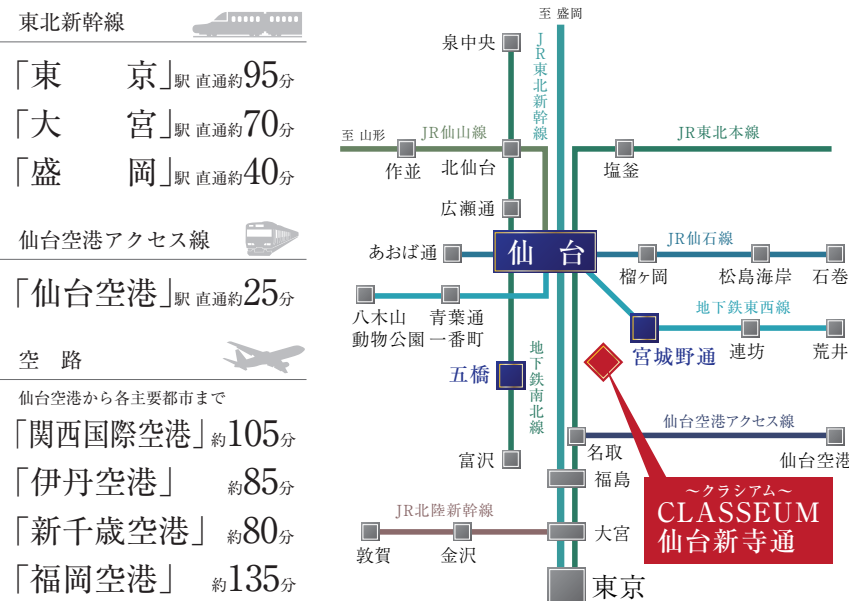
東北新幹線

「東　京」駅 直通約95分

「大　宮」駅 直通約70分

「盛　岡」駅 直通約40分

仙台空港アクセス線

「仙台空港」駅 直通約25分

空　路

仙台空港から各主要都市まで

「関西国際空港」約105分

「伊丹空港」約85分

「新千歳空港」約80分

「福岡空港」約135分

至 盛岡

泉中央

JR東北新幹線

至 山形

JR仙山線

作並

北仙台

JR東北本線

塩釜

広瀬通

あおば通

仙台

JR仙石線

榴ヶ岡

松島海岸

石巻

八木山動物公園

青葉通一番町

地下鉄東西線

宮城野通

連坊

荒井

五橋

地下鉄南北線

仙台空港アクセス線

名取

仙台空港

富沢

福島

～クラシアム～
CLASSEUM
仙台新寺通

JR北陸新幹線

大宮

敦賀

金沢

東京